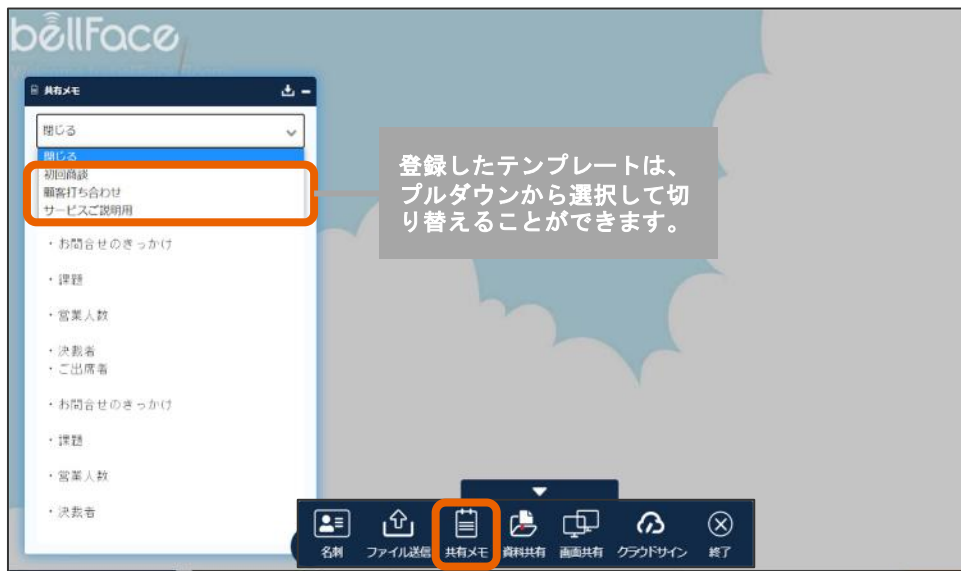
bellFace

共有メモ

閉じる

閉じる
初回商談
顧客打ち合わせ
サービスご説明用

登録したテンプレートは、プルダウンから選択して切り替えることができます。

・お問合せのきっかけ

・課題

・営業人数

・決裁者
・ご出席者

・お問合せのきっかけ

・課題

・営業人数

・決裁者

名刺
ファイル送信
共有メモ
資料共有
画面共有
クラウドサイン
終了